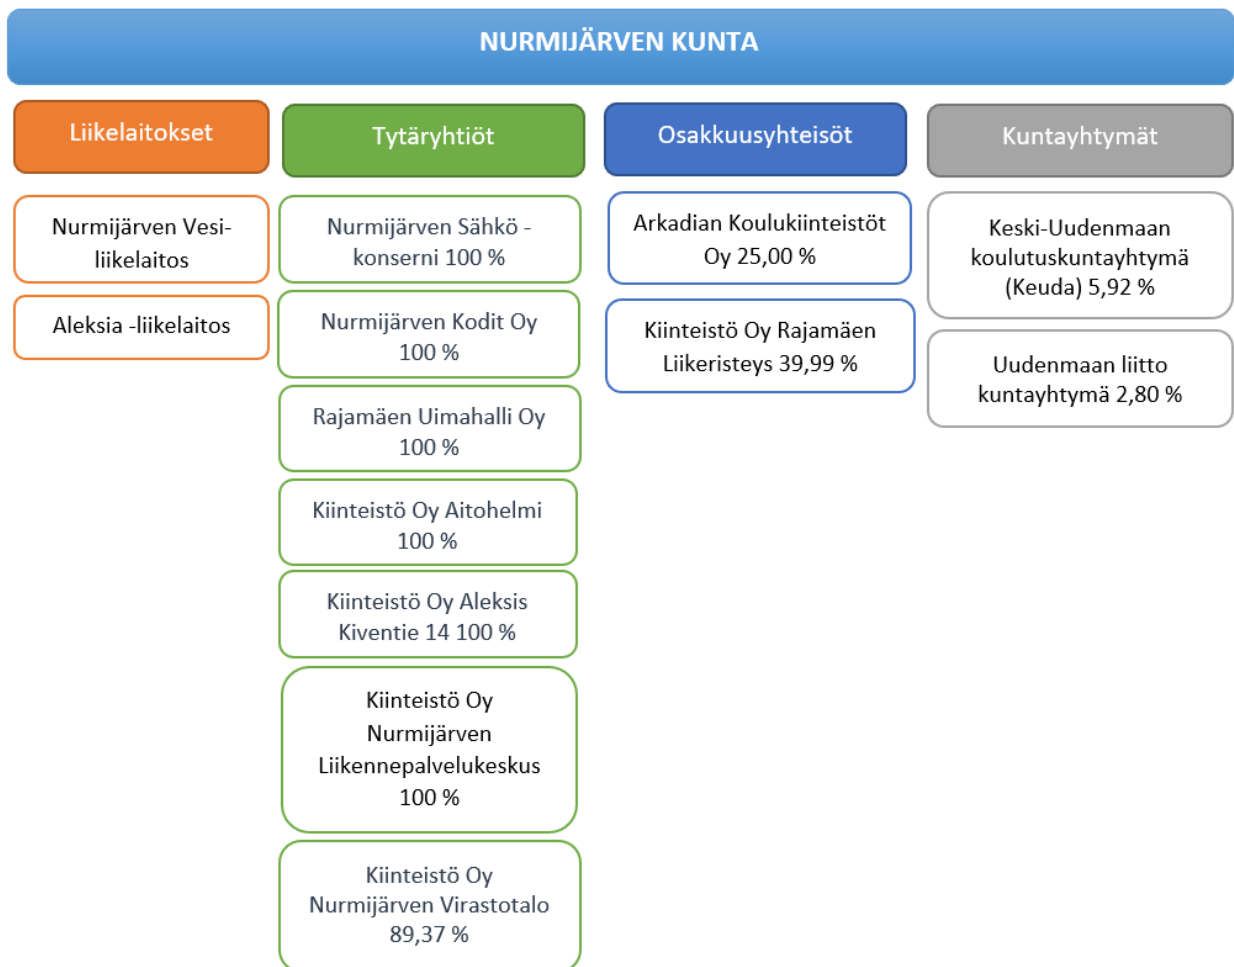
NURMIJÄRVEN KUNTA

Liikelaitokset

Nurmijärven Vesi-liikelaitos

Aleksia -liikelaitos

Tytäryhtiöt

Nurmijärven Sähkö -konserni 100 %

Nurmijärven Kodit Oy 100 %

Rajamäen Uimahalli Oy 100 %

Kiinteistö Oy Aitohelmi 100 %

Kiinteistö Oy Aleksis Kiventie 14 100 %

Kiinteistö Oy Nurmijärven Liikennepalvelukeskus 100 %

Kiinteistö Oy Nurmijärven Virastotalo 89,37 %

Osakkuusyhteisöt

Arkadian Koulukiinteistöt Oy 25,00 %

Kiinteistö Oy Rajamäen Liikeristeys 39,99 %

Kuntayhtymät

Keski-Uudenmaan koulutuskuntayhtymä (Keuda) 5,92 %

Uudenmaan liitto kuntayhtymä 2,80 %